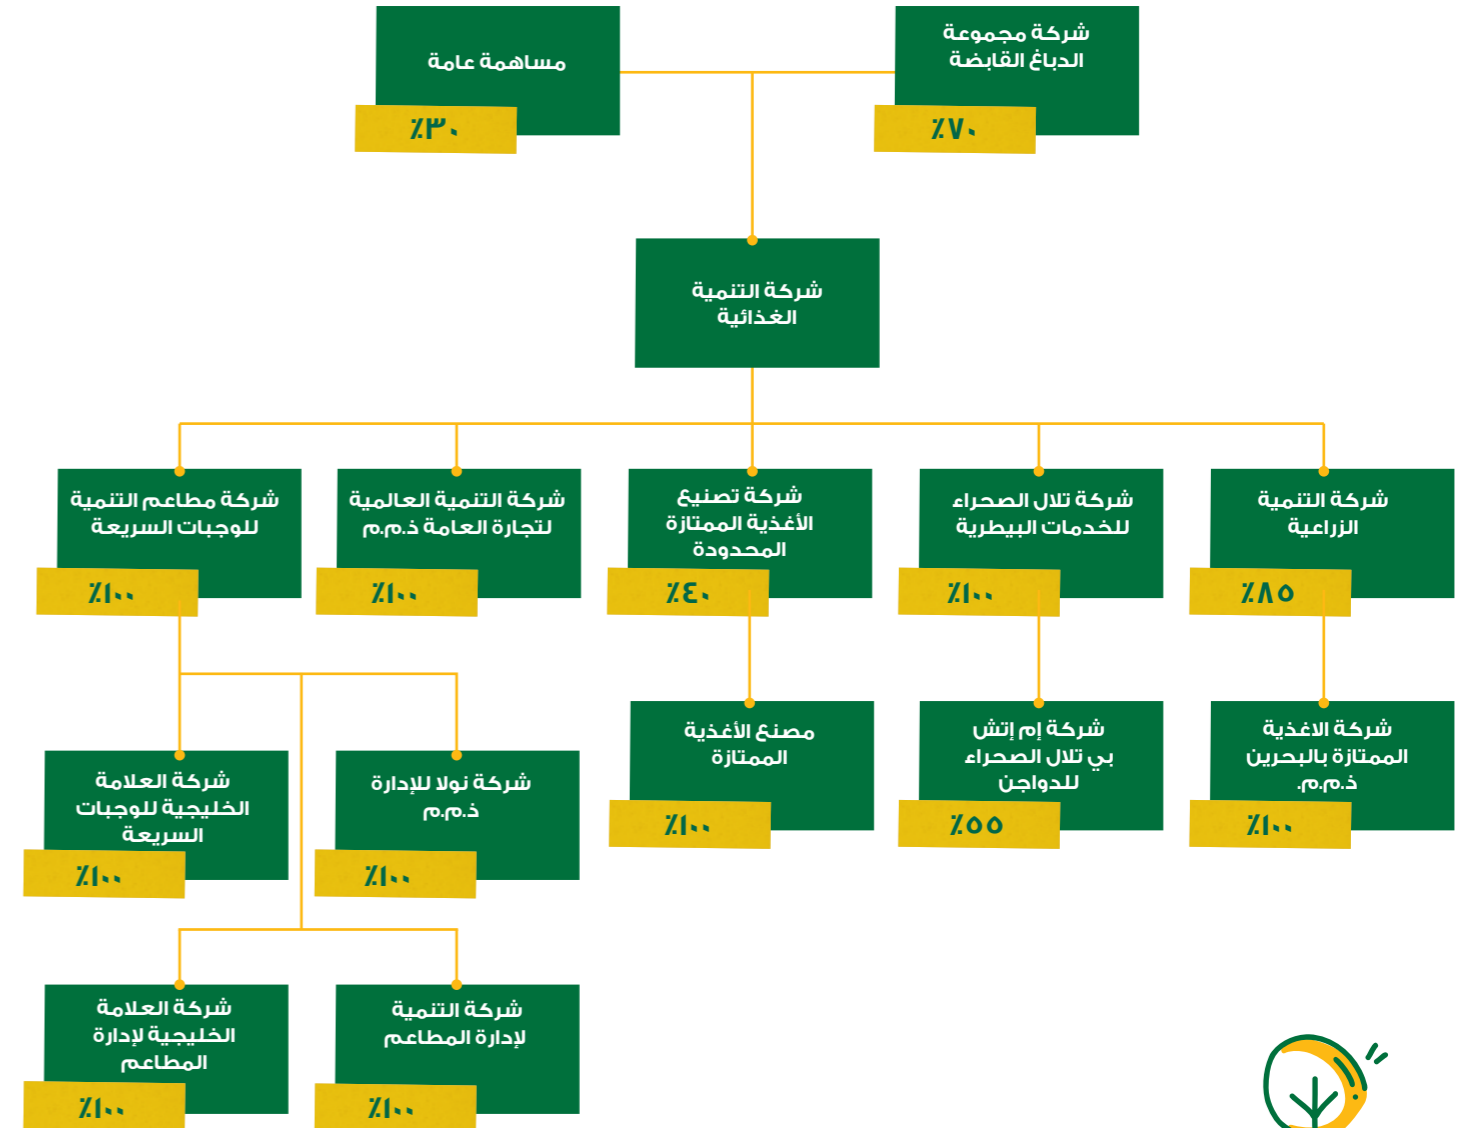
شركة مجموعة الدباغ القابضة
٪٧٠

مساهمة عامة
٪٣٠

شركة التنمية الغذائية

شركة التنمية الزراعية
٪٨٥

شركة تلال الصحراء للخدمات البيطرية
٪١٠٠

شركة تصنيع الأغذية الممتازة المحدودة
٪٤٠

شركة التنمية العالمية لتجارة العامة ذ.م.م
٪١٠٠

شركة مطاعم التنمية للوجبات السريعة
٪١٠٠

شركة الاغذية الممتازة بالبحرين ذ.م.م.
٪١٠٠

شركة إم إتش بي تلال الصحراء للدواجن
٪٥٥

مصنع الأغذية الممتازة
٪١٠٠

شركة نولا للإدارة ذ.م.م
٪١٠٠

شركة العلامة الخليجية للوجبات السريعة
٪١٠٠

شركة التنمية لإدارة المطاعم
٪١٠٠

شركة العلامة الخليجية لإدارة المطاعم
٪١٠٠